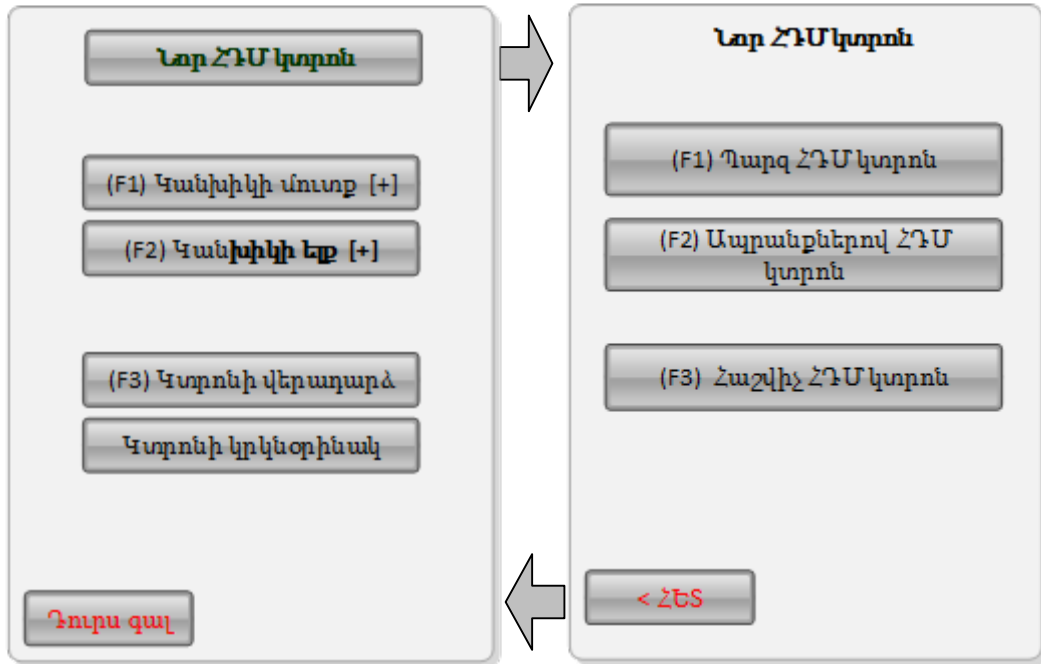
Նոր ՀԴՄ կտրոն

(F1) Կանխիկի մուտք [+]

(F2) Կանխիկի ելք [+]

(F3) Կտրոնի վերադարձ

Կտրոնի կրկնօրինակ

Դուրս գալ

Նոր ՀԴՄ կտրոն

(F1) Պարզ ՀԴՄ կտրոն

(F2) Ապրանքներով ՀԴՄ կտրոն

(F3) Հաշվիչ ՀԴՄ կտրոն

< ՀԵՏ